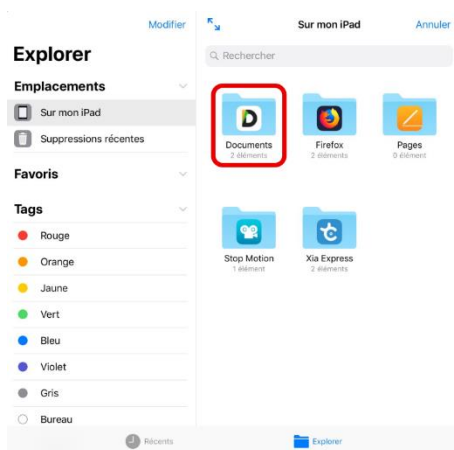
Modifier

Explorer

Emplacements

Sur mon iPad

Suppressions récentes

Favoris

Tags

Rouge

Orange

Jaune

Vert

Bleu

Violet

Gris

Bureau

Sur mon iPad

Annuler

Rechercher

Documents
2 éléments

Firefox
2 éléments

Pages
0 élément

Stop Motion
1 élément

Xia Express
2 éléments

Récents

Explorer